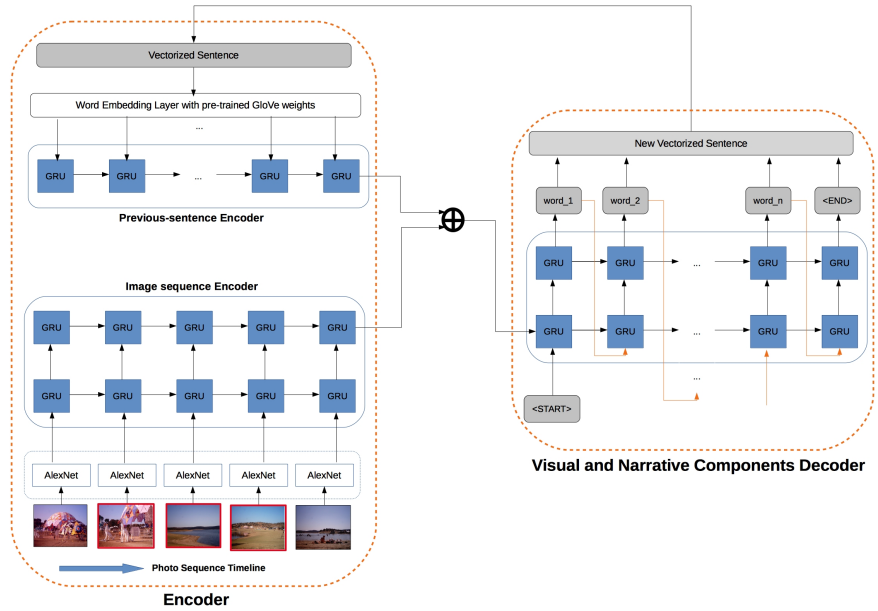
Vectorized Sentence

Word Embedding Layer with pre-trained GloVe weights

...

GRU GRU ... GRU GRU

Previous-sentence Encoder

Image sequence Encoder

GRU GRU GRU GRU GRU

GRU GRU GRU GRU GRU

AlexNet AlexNet AlexNet AlexNet AlexNet

Photo Sequence Timeline

Encoder

New Vectorized Sentence

word_1 word_2 word_n <END>

GRU GRU ... GRU GRU

GRU GRU ... GRU GRU

...

<START>

Visual and Narrative Components Decoder